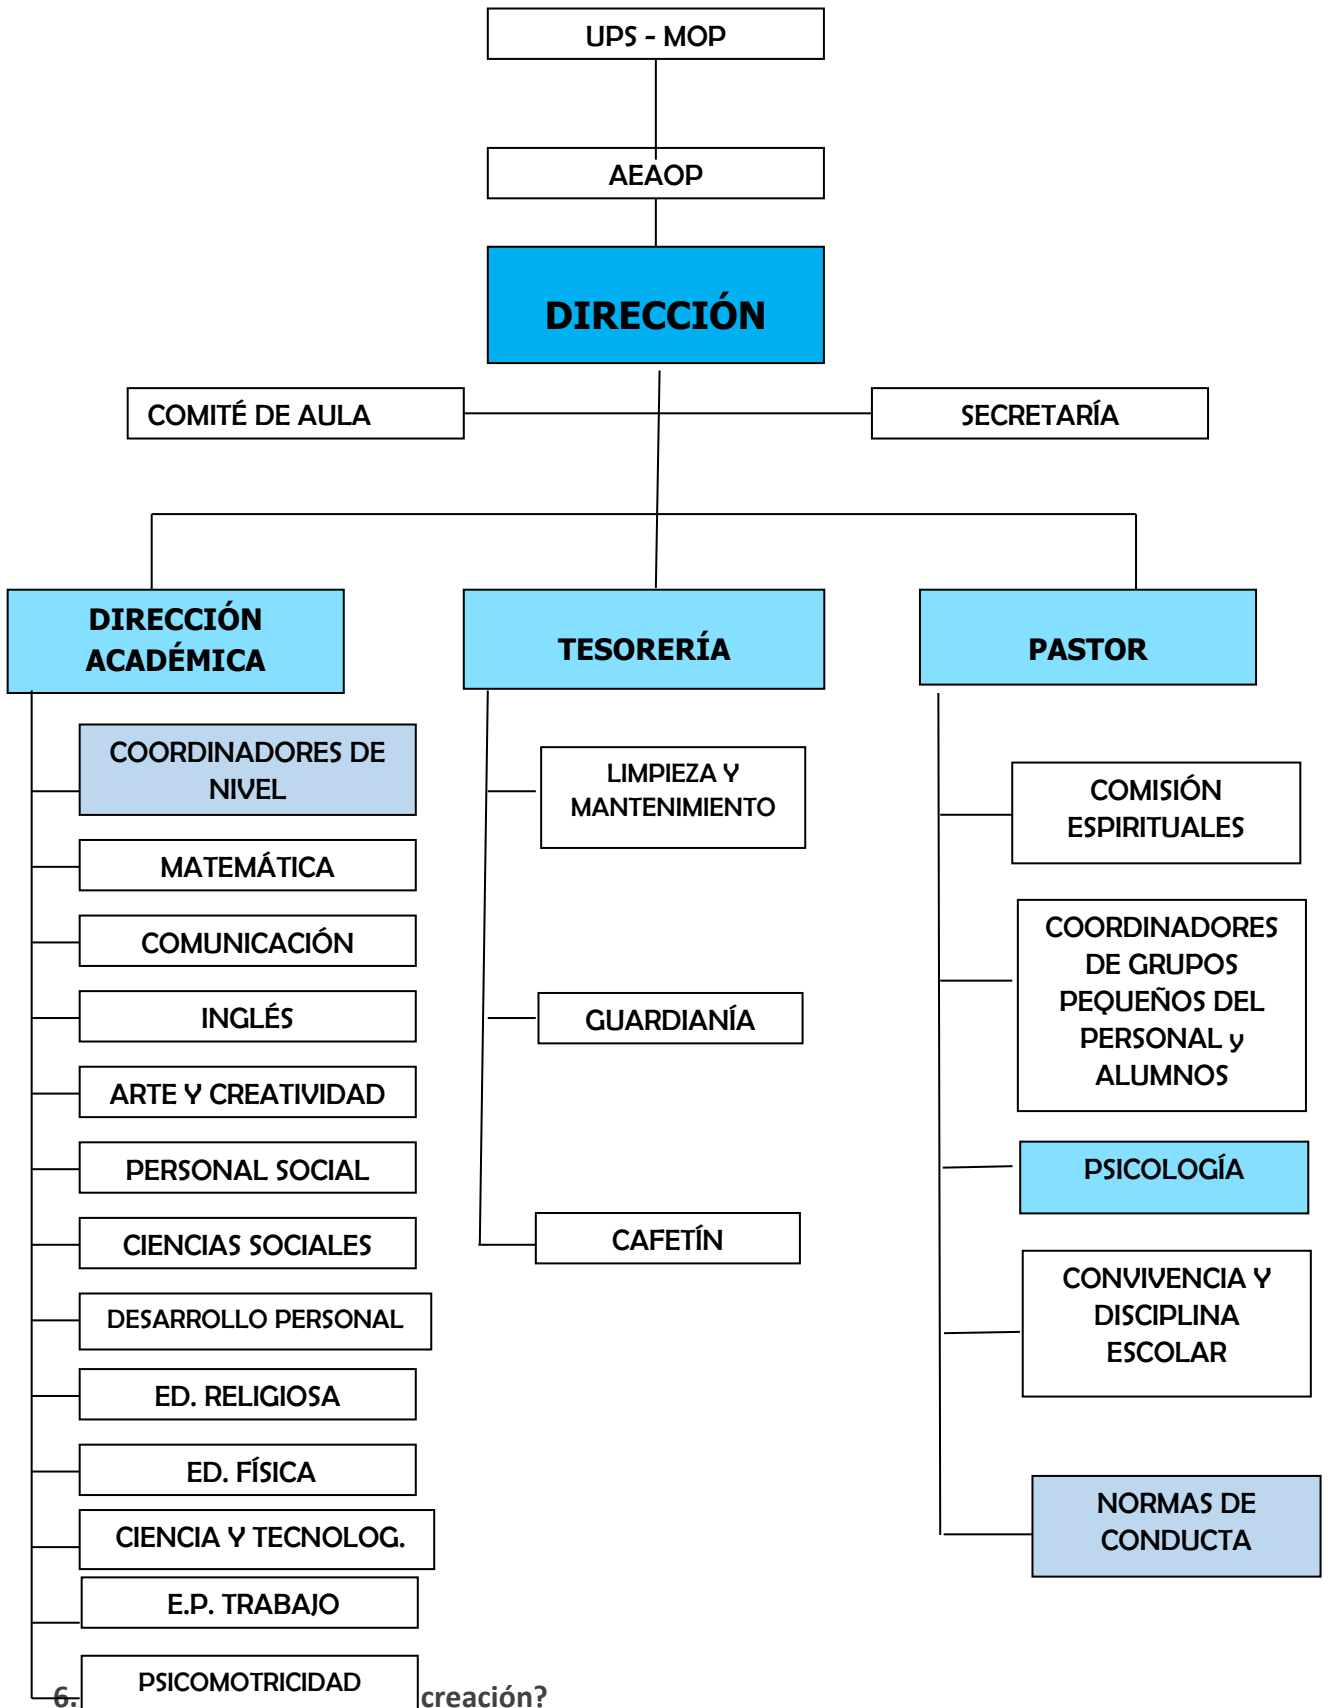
UPS - MOP

AEAOP

DIRECCIÓN

COMITÉ DE AULA

SECRETARÍA

DIRECCIÓN ACADÉMICA

TESORERÍA

PASTOR

COORDINADORES DE NIVEL

MATEMÁTICA

COMUNICACIÓN

INGLÉS

ARTE Y CREATIVIDAD

PERSONAL SOCIAL

CIENCIAS SOCIALES

DESARROLLO PERSONAL

ED. RELIGIOSA

ED. FÍSICA

CIENCIA Y TECNOLOG.

E.P. TRABAJO

PSICOMOTRICIDAD

LIMPIEZA Y MANTENIMIENTO

GUARDIANÍA

CAFETÍN

COMISIÓN ESPIRITUALES

COORDINADORES DE GRUPOS PEQUEÑOS DEL PERSONAL y ALUMNOS

PSICOLOGÍA

CONVIVENCIA Y DISCIPLINA ESCOLAR

NORMAS DE CONDUCTA

6. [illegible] creación?